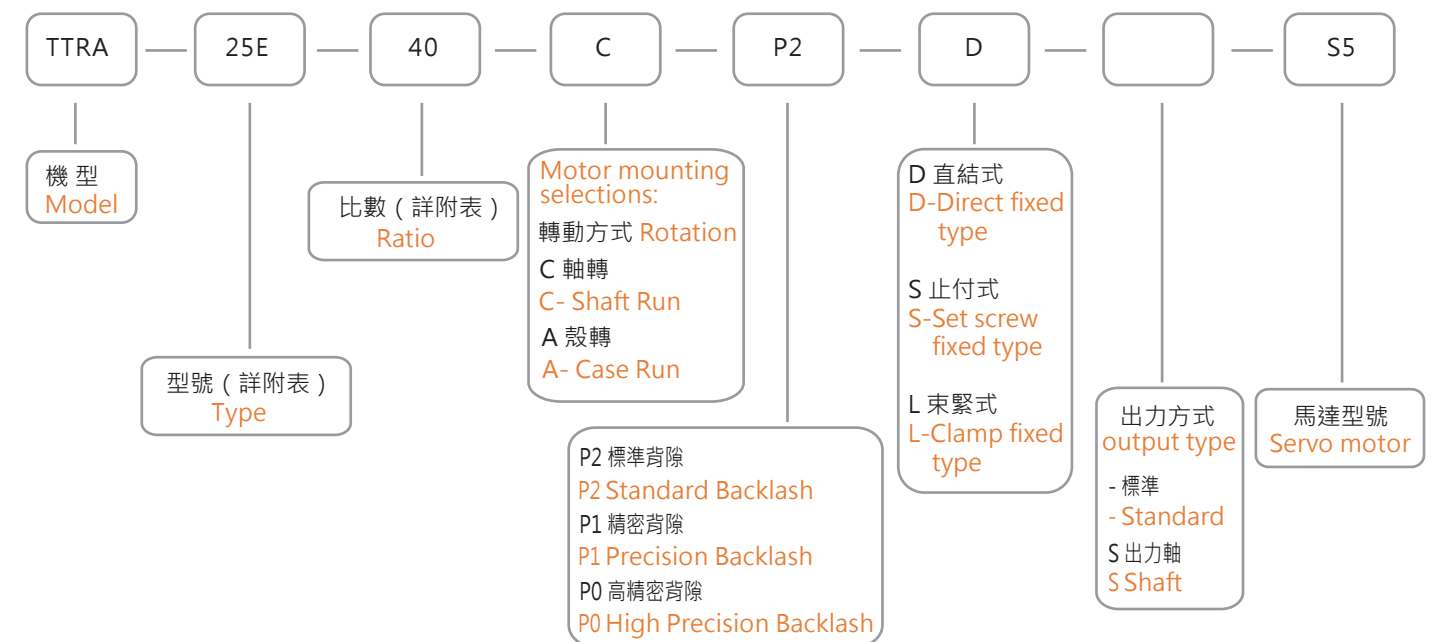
TTRA — 25E — 40 — C — P2 — D — — S5

機 型
Model

型號（詳附表）
Type

比數（詳附表）
Ratio

Motor mounting selections:
轉動方式 Rotation
C 軸轉
C- Shaft Run
A 殼轉
A- Case Run

P2 標準背隙
P2 Standard Backlash
P1 精密背隙
P1 Precision Backlash
P0 高精密背隙
P0 High Precision Backlash

D 直結式
D-Direct fixed type

S 止付式
S-Set screw fixed type

L 束緊式
L-Clamp fixed type

出力方式
output type
- 標準
- Standard
S 出力軸
S Shaft

馬達型號
Servo motor